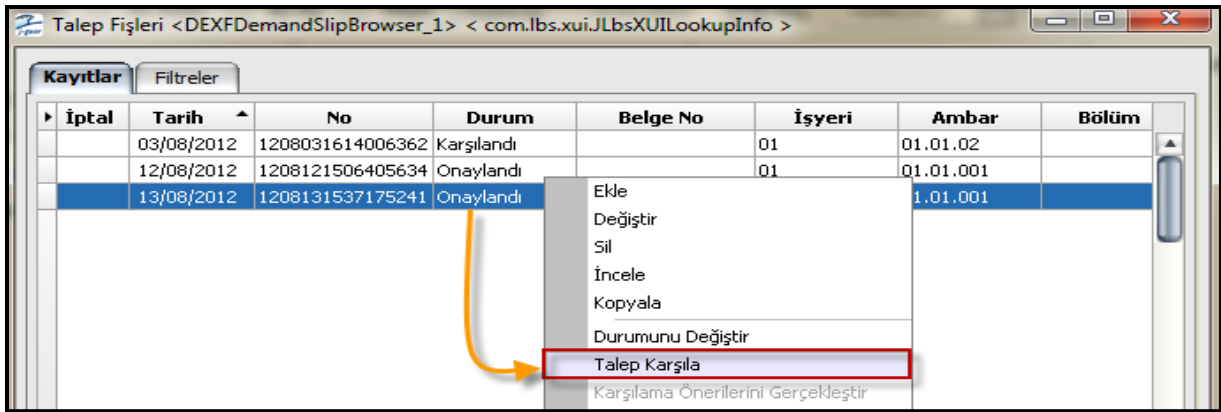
Talep Fişleri <DEXFDemandSlipBrowser_1> < com.lbs.xui.JLbsXUILookupInfo >

Kayıtlar | Filtreler

| İptal | Tarih | No | Durum | Belge No | İşyeri | Ambar | Bölüm |
|---|---|---|---|---|---|---|---|
| | 03/08/2012 | 1208031614006362 | Karşılandı | | 01 | 01.01.02 | |
| | 12/08/2012 | 1208121506405634 | Onaylandı | | 01 | 01.01.001 | |
| | 13/08/2012 | 1208131537175241 | Onaylandı | | | 01.01.001 | |

Ekle
Değiştir
Sil
İncele
Kopyala
Durumunu Değiştir
Talep Karşıla
Karşılama Önerilerini Gerçekleştir